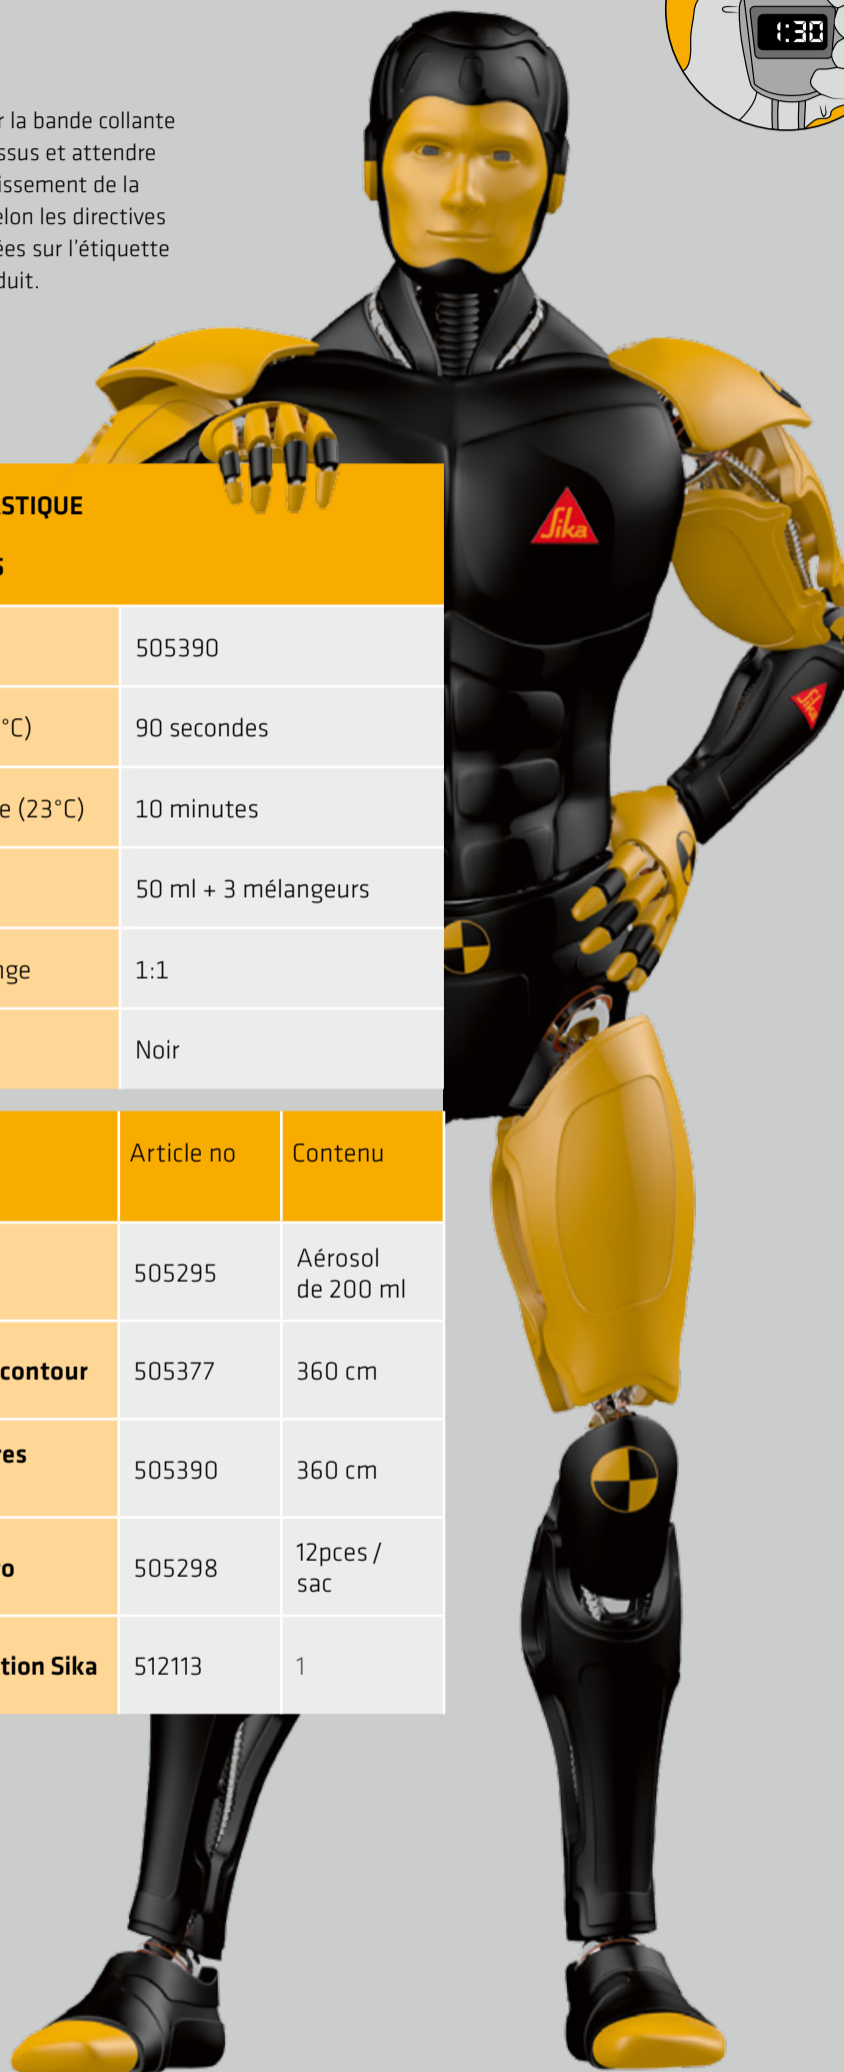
1:30

r la bande collante ssus et attendre issement de la elon les directives ées sur l'étiquette duit.

STIQUE

S

| | |
|---|---|
| | 505390 |
| °C) | 90 secondes |
| e (23°C) | 10 minutes |
| | 50 ml + 3 mélangeurs |
| nge | 1:1 |
| | Noir |

| | Article no | Contenu |
|---|---|---|
| | 505295 | Aérosol de 200 ml |
| contour | 505377 | 360 cm |
| res | 505390 | 360 cm |
| o | 505298 | 12pces / sac |
| tion Sika | 512113 | 1 |

Sika

Sika